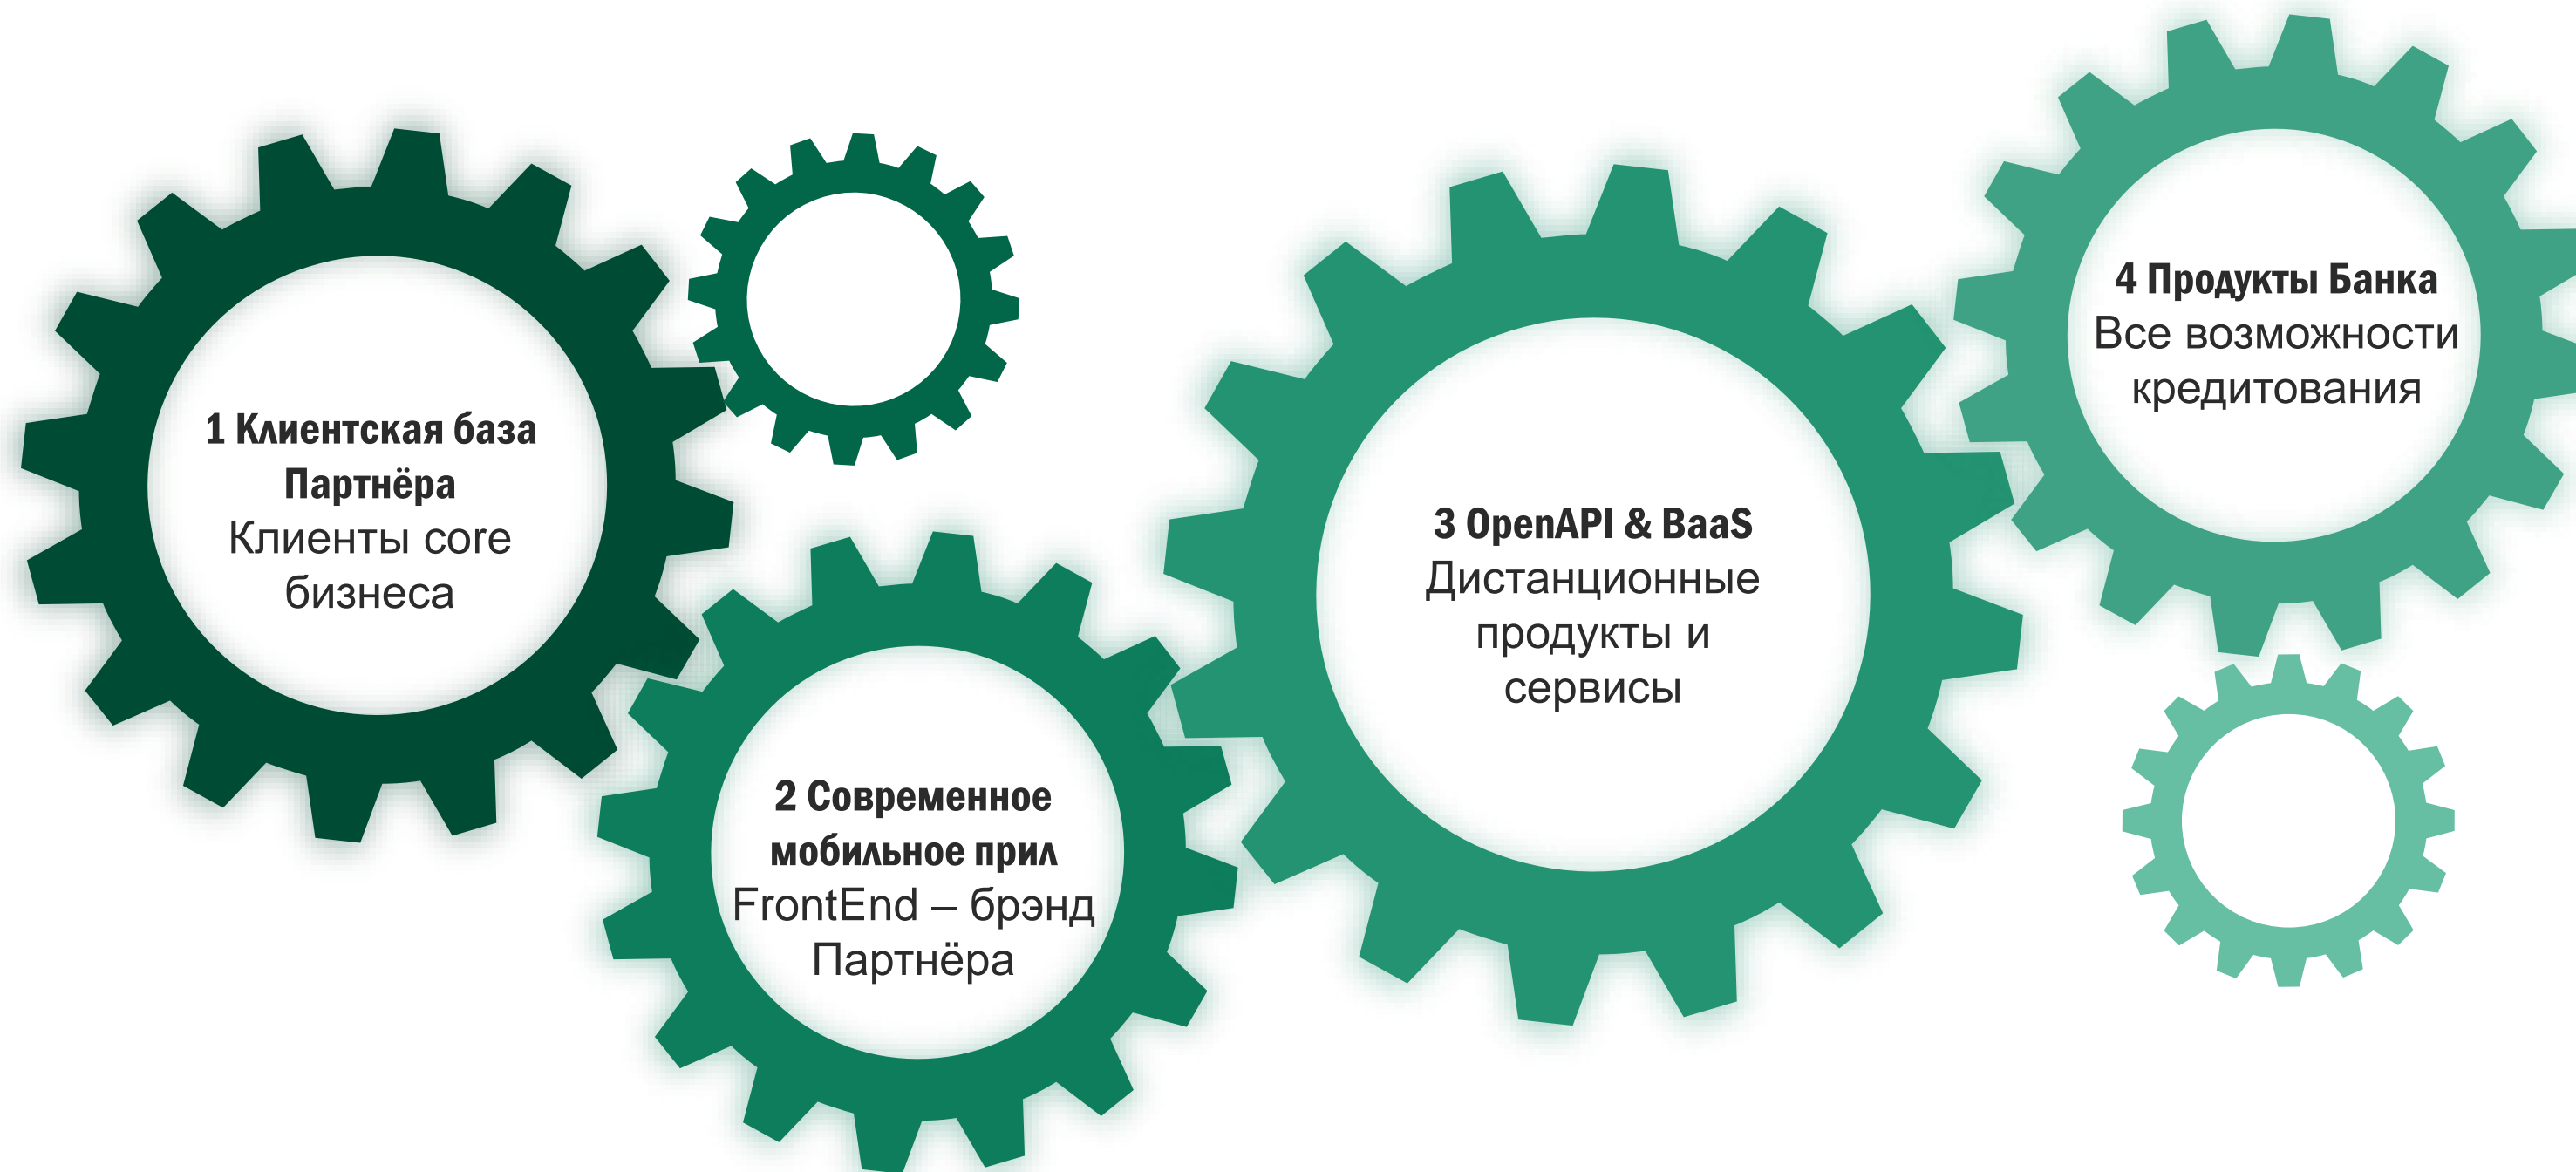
1 Клиентская база Партнёра
Клиенты core бизнеса

2 Современное мобильное прил
FrontEnd – брэнд Партнёра

3 OpenAPI & BaaS
Дистанционные продукты и сервисы

4 Продукты Банка
Все возможности кредитования